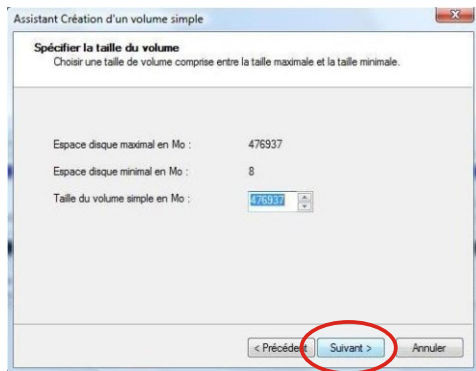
Assistant Création d'un volume simple

Spécifier la taille du volume
Choisir une taille de volume comprise entre la taille maximale et la taille minimale.

Espace disque maximal en Mo : 476937

Espace disque minimal en Mo : 8

Taille du volume simple en Mo : 476937

< Précédent | Suivant > | Annuler